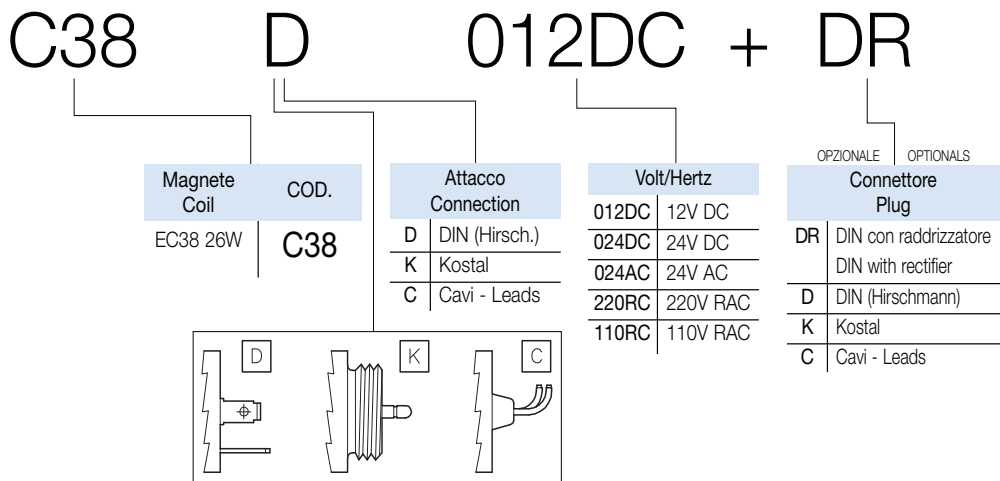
C38 D 012DC + DR

| Magnete Coil | COD. |
|---|---|
| EC38 26W | C38 |

| Attacco Connection | |
|---|---|
| D | DIN (Hirsch.) |
| K | Kostal |
| C | Cavi - Leads |

D K C

| Volt/Hertz | |
|---|---|
| 012DC | 12V DC |
| 024DC | 24V DC |
| 024AC | 24V AC |
| 220RC | 220V RAC |
| 110RC | 110V RAC |

OPZIONALE OPTIONALS

| Connettore Plug | |
|---|---|
| DR | DIN con raddrizzatore DIN with rectifier |
| D | DIN (Hirschmann) |
| K | Kostal |
| C | Cavi - Leads |